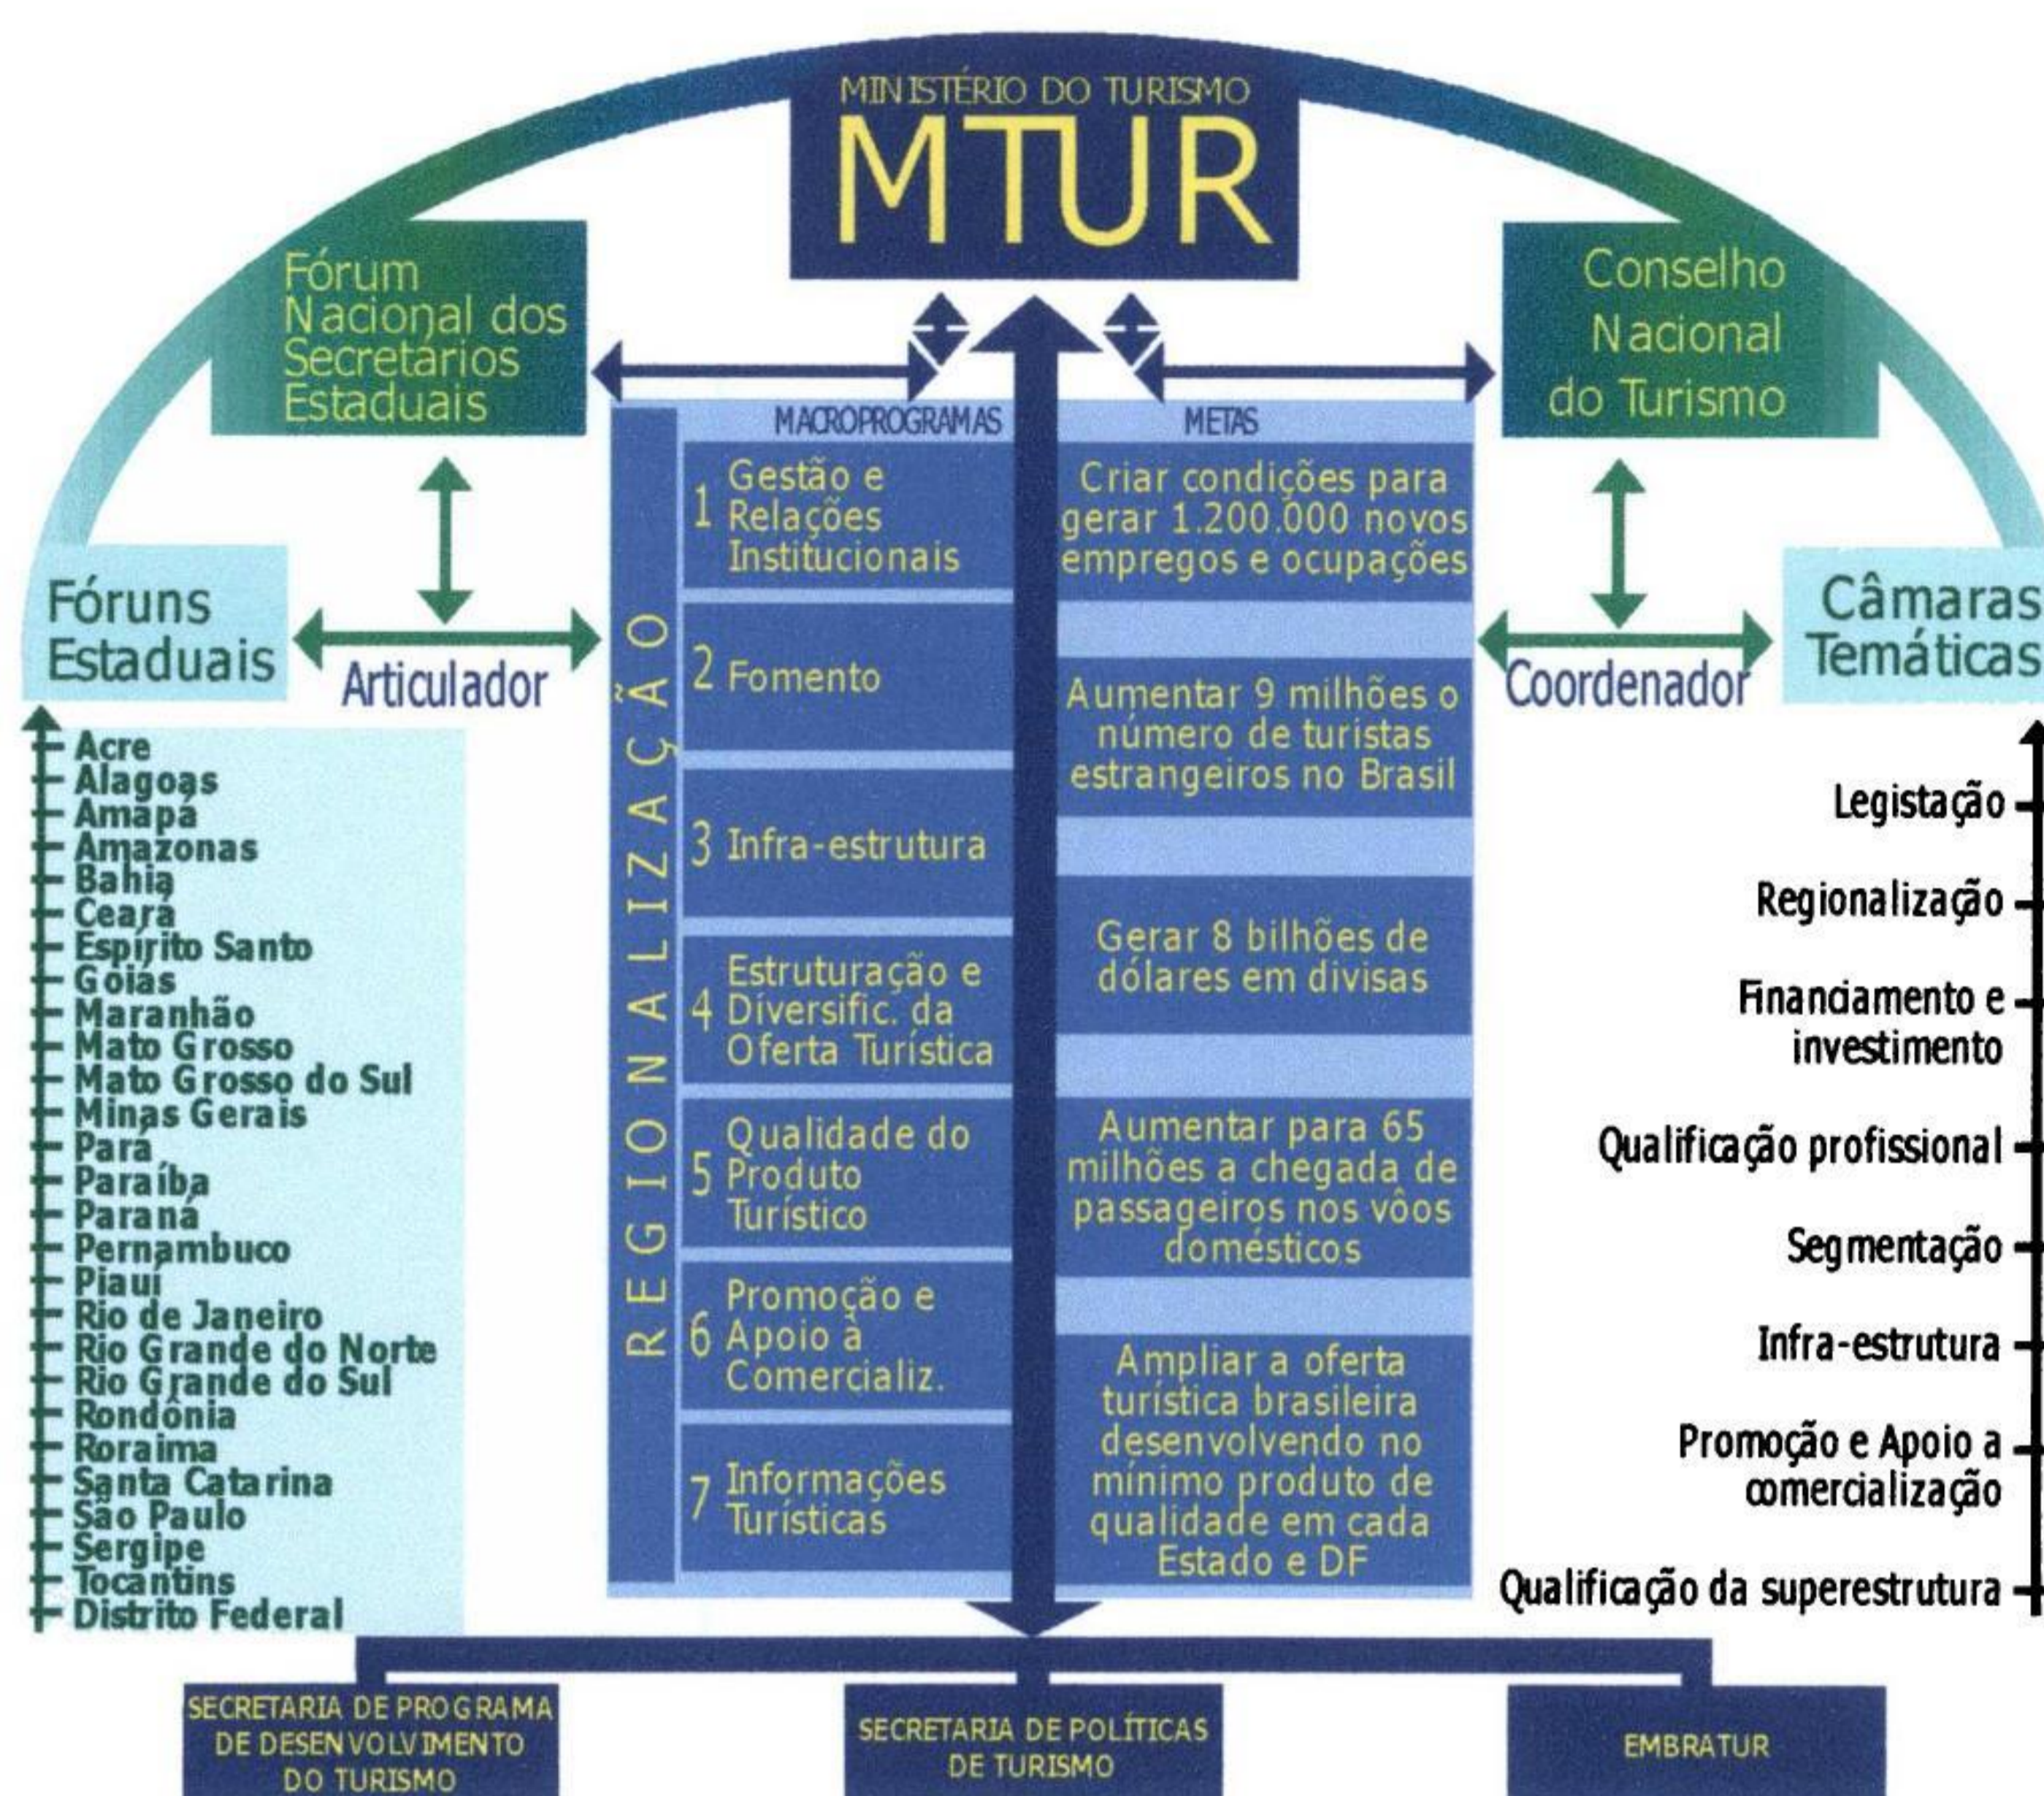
MINISTÉRIO DO TURISMO
MTUR

Fórum Nacional dos Secretários Estaduais

Conselho Nacional do Turismo

Fóruns Estaduais

Articulador

Câmaras Temáticas

Coordenador

REGIONALIZAÇÃO

MACROPROGRAMAS

METAS

| MACROPROGRAMAS | METAS |
|---|---|
| 1 Gestão e Relações Institucionais | Criar condições para gerar 1.200.000 novos empregos e ocupações |
| 2 Fomento | Aumentar 9 milhões o número de turistas estrangeiros no Brasil |
| 3 Infra-estrutura | Gerar 8 bilhões de dólares em divisas |
| 4 Estruturação e Diversific. da Oferta Turística | Aumentar para 65 milhões a chegada de passageiros nos vôos domésticos |
| 5 Qualidade do Produto Turístico | Ampliar a oferta turística brasileira desenvolvendo no mínimo produto de qualidade em cada Estado e DF |
| 6 Promoção e Apoio à Comercializ. | |
| 7 Informações Turísticas | |

Acre
Alagoas
Amapá
Amazonas
Bahia
Ceará
Espírito Santo
Goiás
Maranhão
Mato Grosso
Mato Grosso do Sul
Minas Gerais
Pará
Paraíba
Paraná
Pernambuco
Piauí
Rio de Janeiro
Rio Grande do Norte
Rio Grande do Sul
Rondônia
Roraima
Santa Catarina
São Paulo
Sergipe
Tocantins
Distrito Federal

Legistação
Regionalização
Financiamento e investimento
Qualificação profissional
Segmentação
Infra-estrutura
Promoção e Apoio a comercialização
Qualificação da superestrutura

SECRETARIA DE PROGRAMA DE DESENVOLVIMENTO DO TURISMO

SECRETARIA DE POLÍTICAS DE TURISMO

EMBRATUR